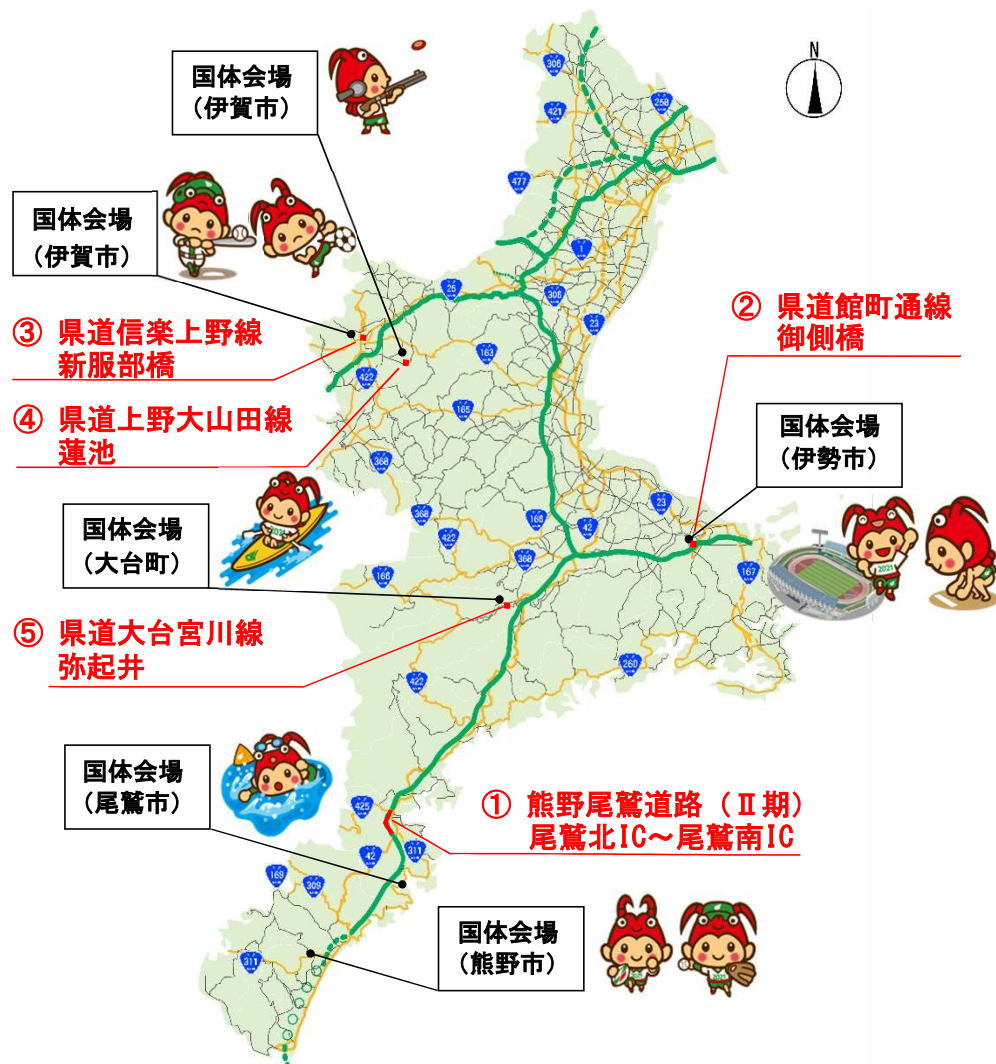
国体会場
（伊賀市）

N

国体会場
（伊賀市）

③ 県道信楽上野線
新服部橋

④ 県道上野大山田線
蓮池

② 県道館町通線
御側橋

国体会場
（伊勢市）

国体会場
（大台町）

⑤ 県道大台宮川線
弥起井

国体会場
（尾鷲市）

① 熊野尾鷲道路（Ⅱ期）
尾鷲北IC～尾鷲南IC

国体会場
（熊野市）

306
421
258
477
1
25
306
23
163
165
422
368
368
422
166
42
23
368
167
166
422
260
425
42
311
169
309
311
2021
2021